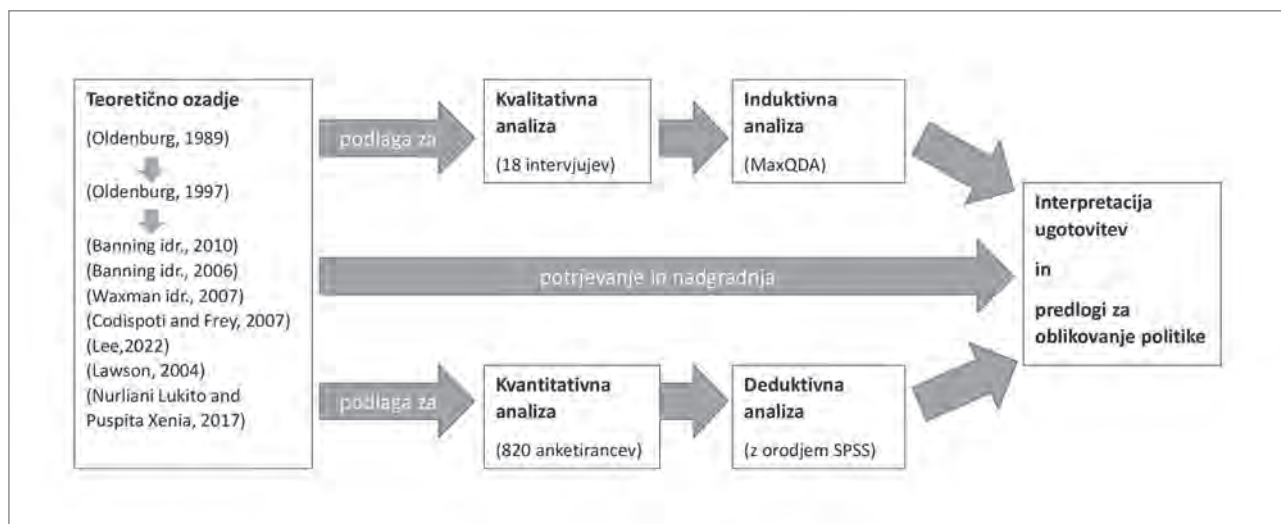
Teoretično ozadje

(Oldenburg, 1989)

(Oldenburg, 1997)

(Banning idr., 2010)
(Banning idr., 2006)
(Waxman idr., 2007)
(Codispoti and Frey, 2007)
(Lee,2022)
(Lawson, 2004)
(Nurliani Lukito and Puspita Xenia, 2017)

podlaga za

Kvalitativna analiza

(18 intervjujev)

Induktivna analiza

(MaxQDA)

potrjevanje in nadgradnja

podlaga za

Kvantitativna analiza

(820 anketirancev)

Deduktivna analiza

(z orodjem SPSS)

Interpretacija ugotovitev

in

predlogi za oblikovanje politike